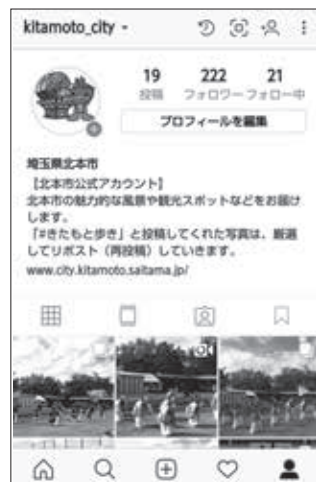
kitamoto_city ▾

19 投稿
222 フォロワー
21 フォロー中

プロフィールを編集

埼玉県北本市
【北本市公式アカウント】
北本市の魅力的な風景や観光スポットなどをお届けします。
「#きたもと歩き」と投稿してくれた写真は、厳選してリポスト（再投稿）していきます。
www.city.kitamoto.saitama.jp/